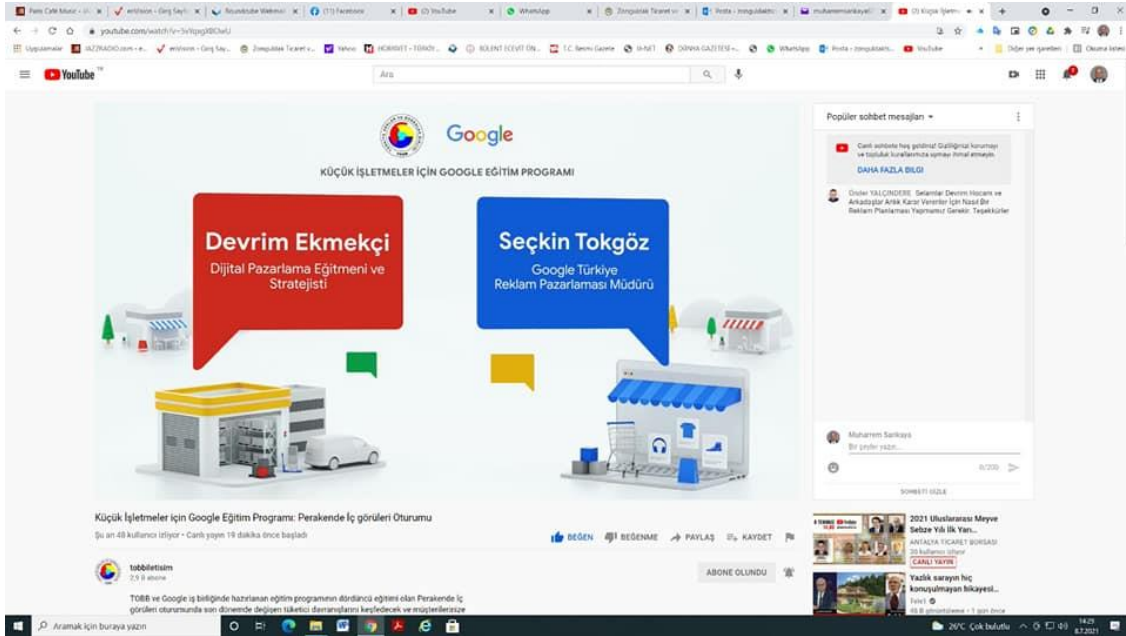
youtube.com/watch?v=5rVtpqXBOwU

YouTube TR

Ara

Google

KÜÇÜK İŞLETMELER İÇİN GOOGLE EĞİTİM PROGRAMI

Devrim Ekmekçi
Dijital Pazarlama Eğitmeni ve Stratejisti

Seçkin Tokgöz
Google Türkiye Reklam Pazarlaması Müdürü

Popüler sohbet mesajları

Canlı sohbete hoş geldiniz! Gizliliğinizi korumayı ve topluluk kurallarımıza uymayı ihmal etmeyin.

DAHA FAZLA BİLGİ

Önder YALÇINDERE Selamlar Devrim Hocam ve Arkadaşlar Artık Karar Verenler İçin Nasıl Bir Reklam Planlaması Yapmamız Gerekir. Teşekkürler

Muharrem Sarıkaya
Bir şeyler yazın...

0/200

SOHBETİ GİZLE

Küçük İşletmeler için Google Eğitim Programı: Perakende İç görüleri Oturumu

Şu an 48 kullanıcı izliyor • Canlı yayın 19 dakika önce başladı

BEĞEN BEĞENME PAYLAŞ KAYDET

tobbiletisim
2,9 B abone

ABONE OLUNDU

TOBB ve Google iş birliğinde hazırlanan eğitim programının dördüncü eğitimi olan Perakende İç görüleri oturumunda son dönemde değişen tüketici davranışlarını keşfedecek ve müşterilerinize

2021 Uluslararası Meyve Sebze Yılı ilk Yarı...
ANTALYA TİCARET BORSASI
30 kullanıcı izliyor
CANLI YAYIN

Yazlık sarayın hiç konuşulmayan hikayesi...
Tele1
46 B görüntüleme • 1 gün önce

Aramak için buraya yazın

26°C Çok bulutlu 14:29 6.7.2021